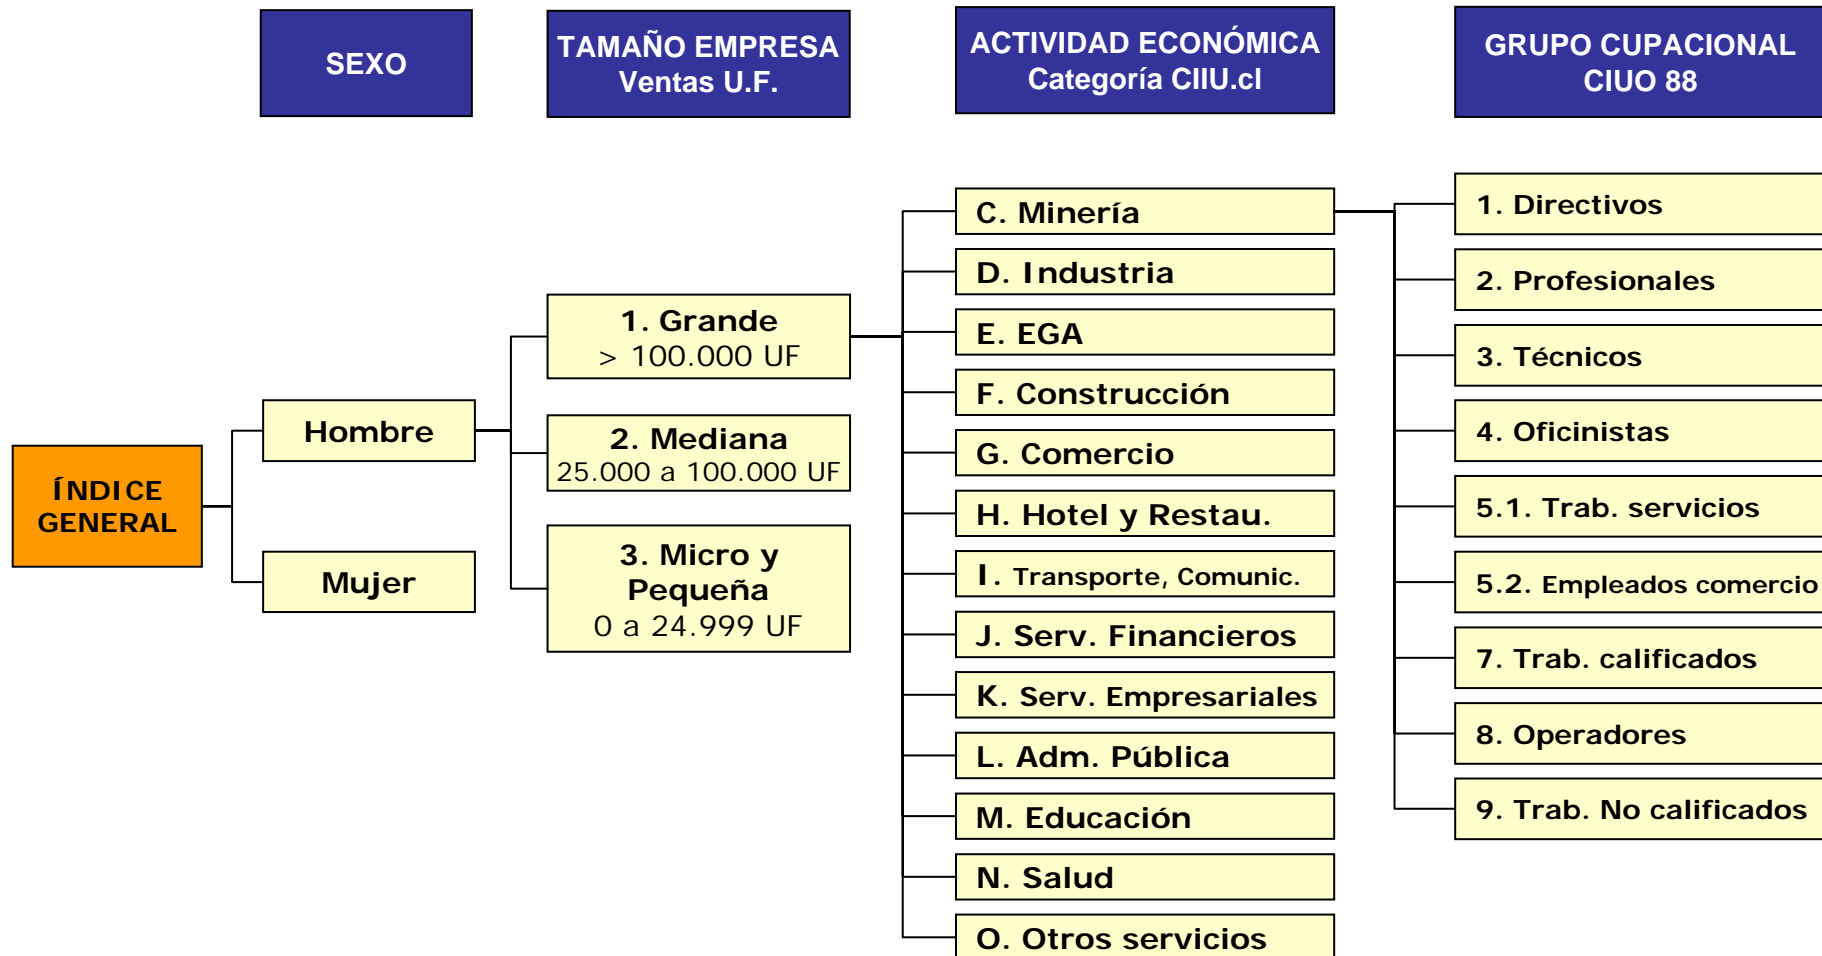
SEXO

TAMAÑO EMPRESA
Ventas U.F.

ACTIVIDAD ECONÓMICA
Categoría CIIU.cl

GRUPO CUPACIONAL
CIUO 88

ÍNDICE GENERAL

Hombre

Mujer

1. Grande
> 100.000 UF

2. Mediana
25.000 a 100.000 UF

3. Micro y Pequeña
0 a 24.999 UF

C. Minería

D. Industria

E. EGA

F. Construcción

G. Comercio

H. Hotel y Restau.

I. Transporte, Comunic.

J. Serv. Financieros

K. Serv. Empresariales

L. Adm. Pública

M. Educación

N. Salud

O. Otros servicios

1. Directivos

2. Profesionales

3. Técnicos

4. Oficinistas

5.1. Trab. servicios

5.2. Empleados comercio

7. Trab. calificados

8. Operadores

9. Trab. No calificados